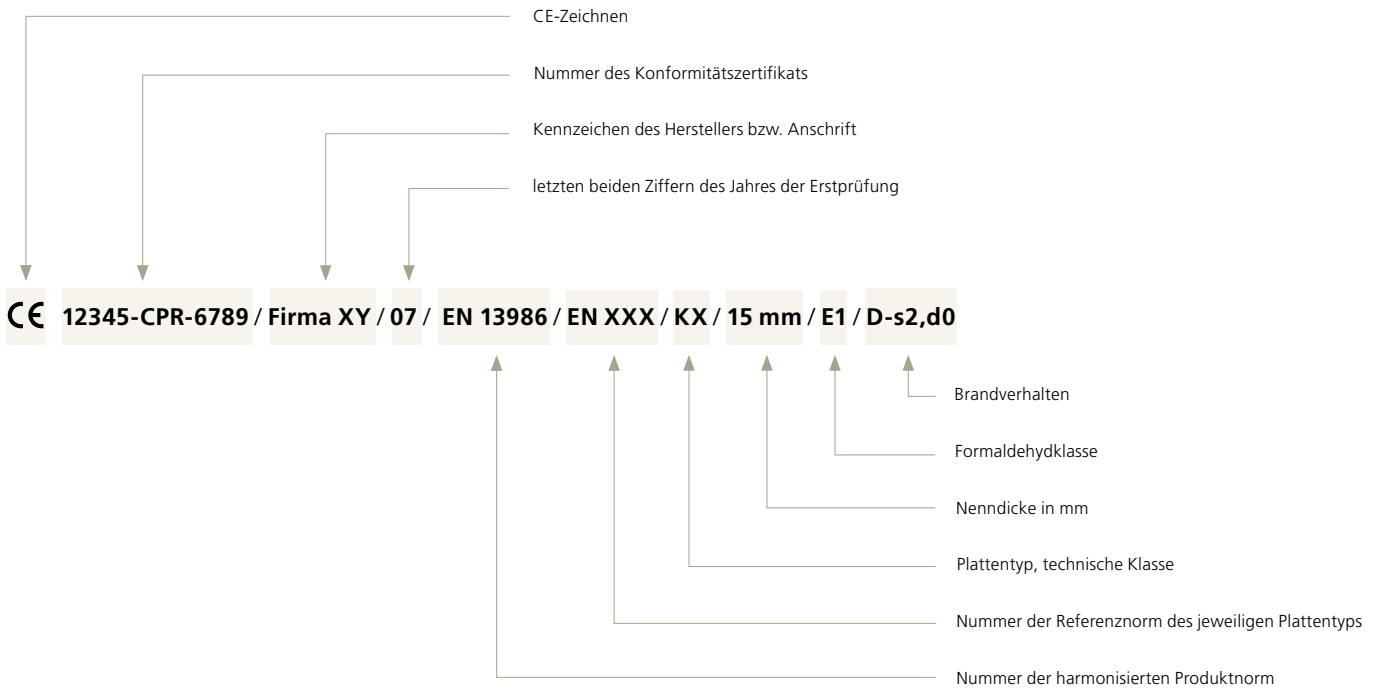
CE-Zeichnen

Nummer des Konformitätszertifikats

Kennzeichen des Herstellers bzw. Anschrift

letzten beiden Ziffern des Jahres der Erstprüfung

CE 12345-CPR-6789 / Firma XY / 07 / EN 13986 / EN XXX / KX / 15 mm / E1 / D-s2,d0

Brandverhalten

Formaldehydklasse

Nenndicke in mm

Plattentyp, technische Klasse

Nummer der Referenznorm des jeweiligen Plattentyps

Nummer der harmonisierten Produktnorm